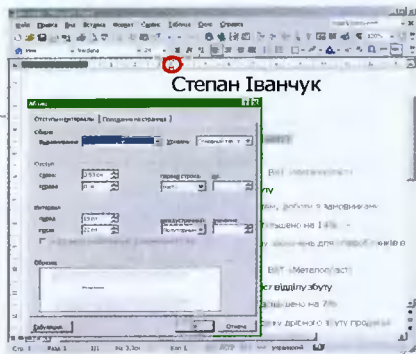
Файл Правка Вид Вставка Формат Сервис Таблица Окно Справка

Степан Іванчук

Абзац

Отступы и интервалы | Положение на странице

Общие
Выравнивание: | Уровень:

Отступ
Слева: | первая строка:
Справа:

Интервал
перед: | междустрочный: | значение:
после:

Образец

Табуляция... | Отмена

ВАТ «Метеопост»

ту

ром, роботи з замовник

ично на 14%

ия: вивчення для працівників

ВАТ «Метеопост»

ст відділу збуту

збільшено на 7%

ву дрібного збуту продукції

Стр. 1 Разд 1 1/1 На 3,3см Ст 1 Кол 1 украинский